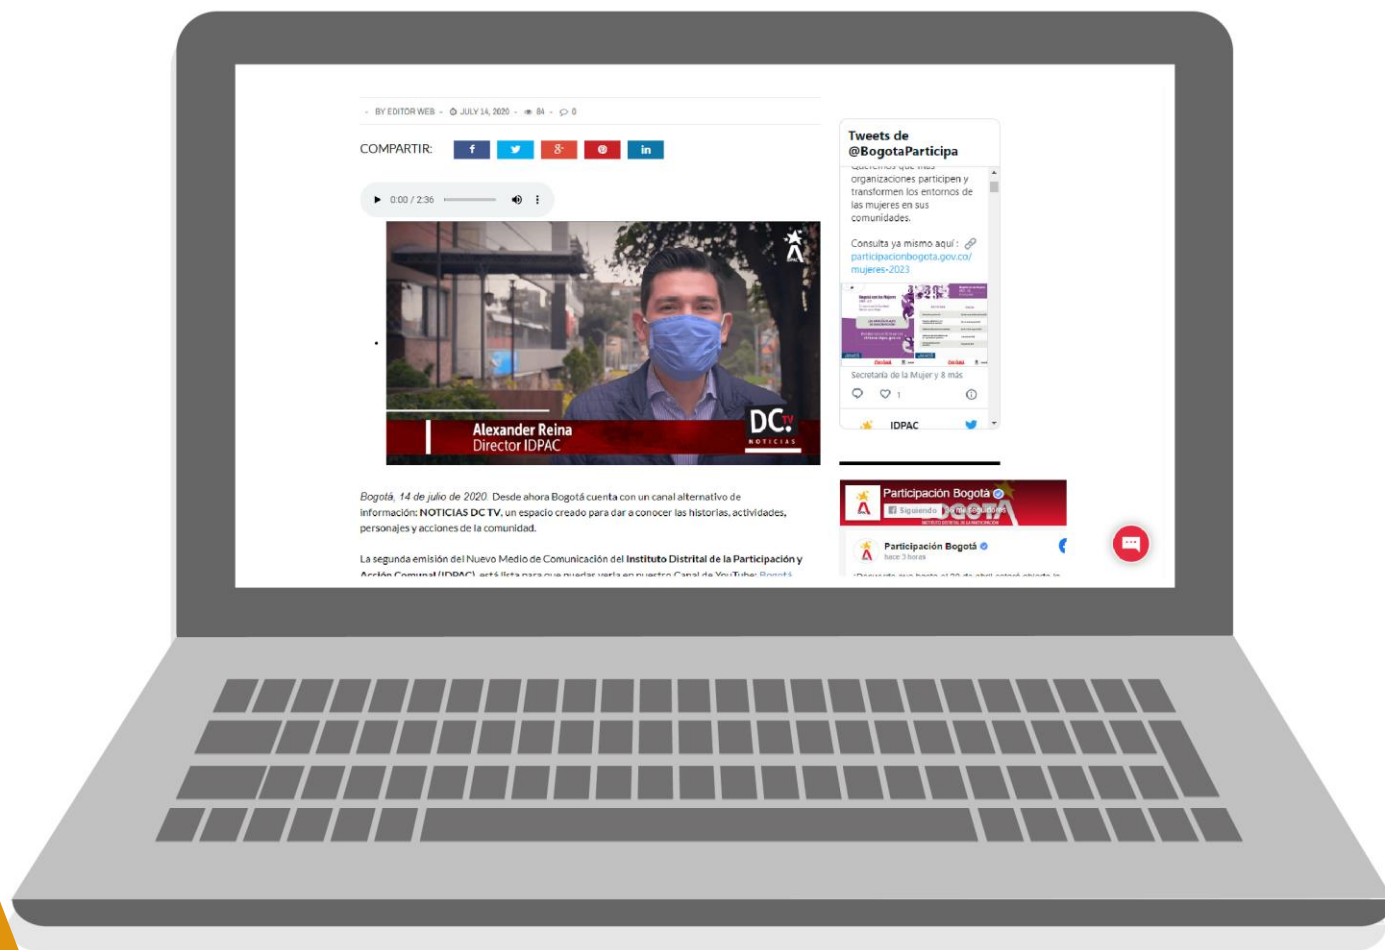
BY EDITOR WEB - JULY 14, 2020 - 84 - 0

COMPARTIR:

0:00 / 2:36

DC TV NOTICIAS

Alexander Reina
Director IDPAC

*Bogotá, 14 de julio de 2020.* Desde ahora Bogotá cuenta con un canal alternativo de información: **NOTICIAS DC TV**, un espacio creado para dar a conocer las historias, actividades, personajes y acciones de la comunidad.

La segunda emisión del Nuevo Medio de Comunicación del **Instituto Distrital de la Participación y Acción Comunal (IDPAC)** está lista para que puedas verla en nuestro Canal de YouTube: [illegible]

Tweets de @BogotaParticipa

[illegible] organizaciones participen y transformen los entornos de las mujeres en sus comunidades.

Consulta ya mismo aquí: participacionbogota.gov.co/mujeres-2023

Secretaría de la Mujer y 8 más

1

IDPAC

Participación Bogotá

Siguiendo

Participación Bogotá
hace 3 horas